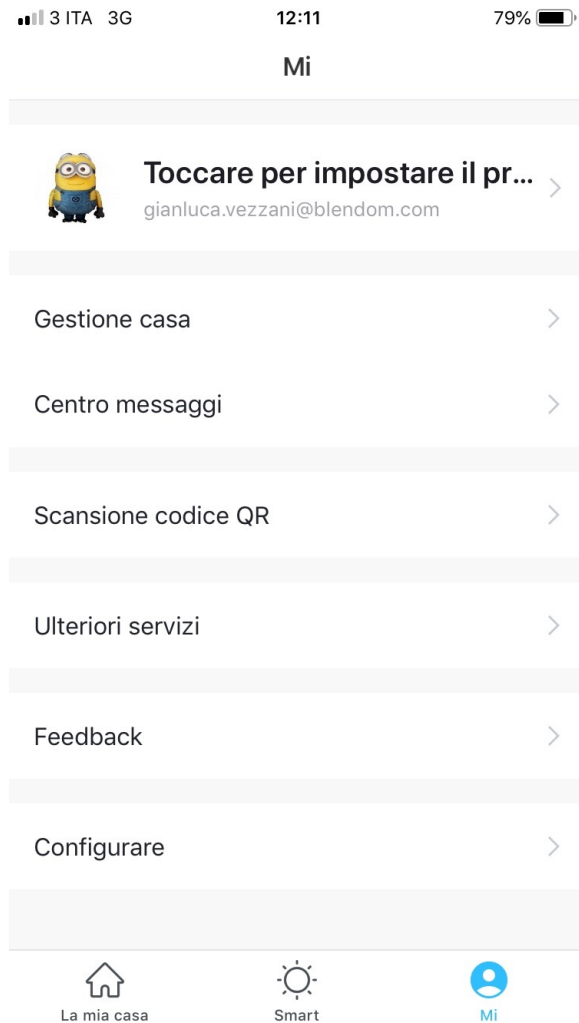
3 ITA 3G 12:11 79%

Mi

Toccare per impostare il pr...
gianluca.vezzani@blendom.com

Gestione casa

Centro messaggi

Scansione codice QR

Ulteriori servizi

Feedback

Configurare

La mia casa Smart Mi